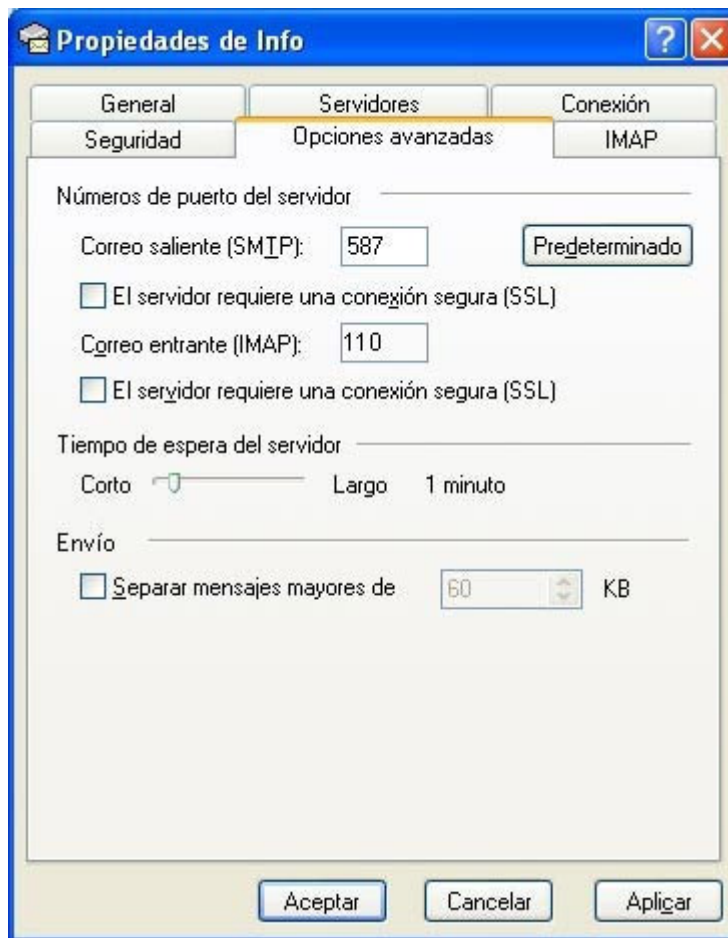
Propiedades de Info

General
Servidores
Conexión
Seguridad
Opciones avanzadas
IMAP

Números de puerto del servidor

Correo saliente (SMTP): 587
Predeterminado

El servidor requiere una conexión segura (SSL)

Correo entrante (IMAP): 110

El servidor requiere una conexión segura (SSL)

Tiempo de espera del servidor

Corto
Largo
1 minuto

Envío

Separar mensajes mayores de 60 KB

Aceptar
Cancelar
Aplicar